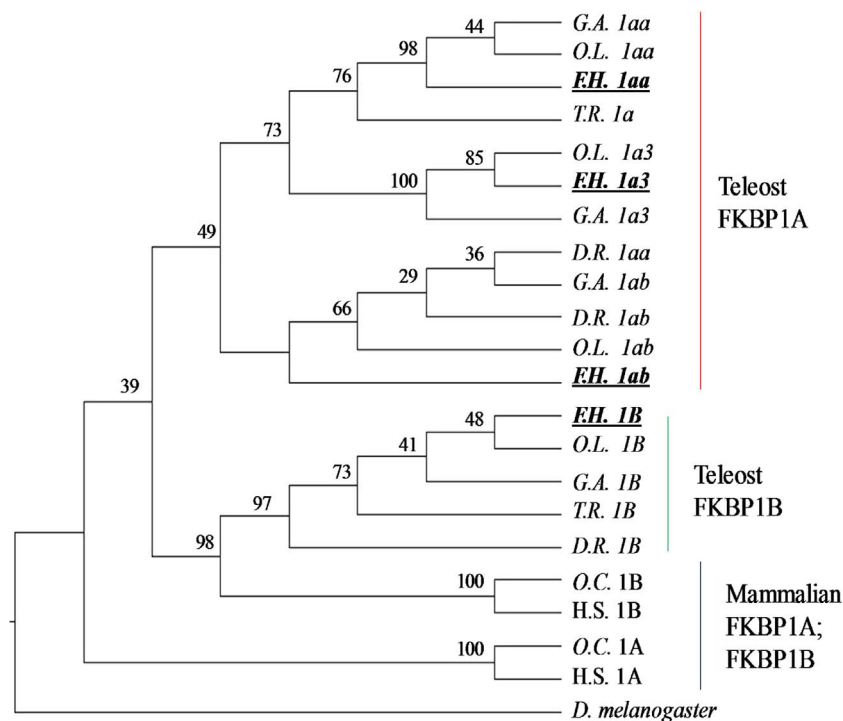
44
G.A. 1aa
98
O.L. 1aa
76
F.H. 1aa
T.R. 1a
73
O.L. 1a3
85
100
F.H. 1a3
Teleost FKBP1A
G.A. 1a3
49
D.R. 1aa
36
29
G.A. 1ab
66
D.R. 1ab
O.L. 1ab
F.H. 1ab
39
48
F.H. 1B
41
O.L. 1B
73
G.A. 1B
Teleost FKBP1B
97
T.R. 1B
98
D.R. 1B
100
O.C. 1B
H.S. 1B
Mammalian FKBP1A; FKBP1B
100
O.C. 1A
H.S. 1A
D. melanogaster